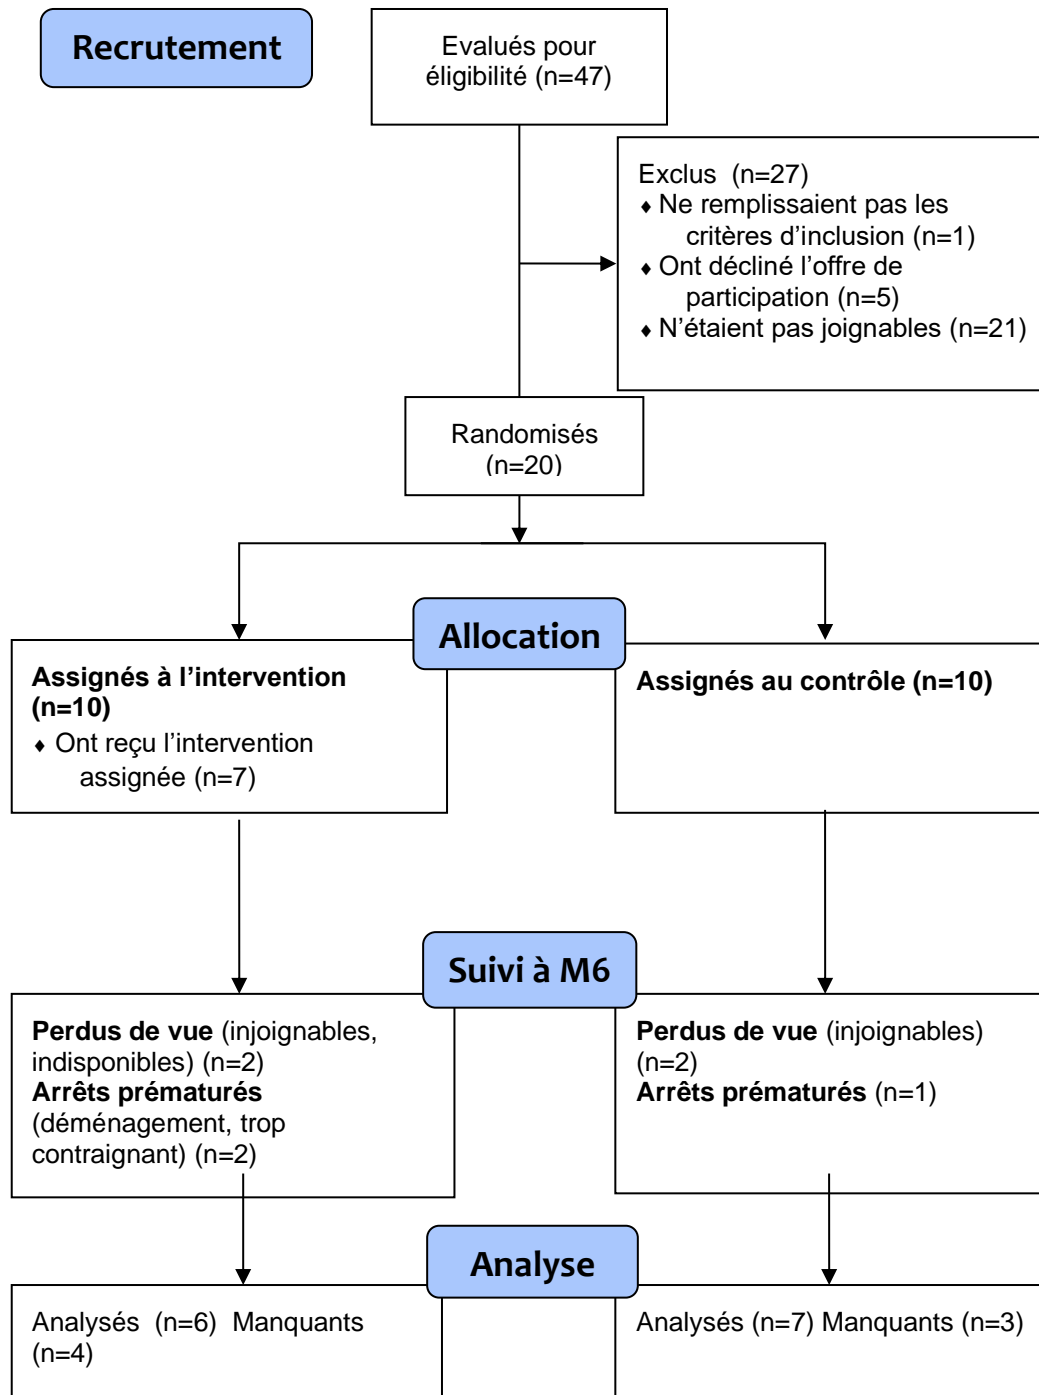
Recrutement

Evalués pour éligibilité (n=47)

Exclus (n=27)
♦ Ne remplissaient pas les critères d'inclusion (n=1)
♦ Ont décliné l'offre de participation (n=5)
♦ N'étaient pas joignables (n=21)

Randomisés (n=20)

Allocation

**Assignés à l'intervention (n=10)**
♦ Ont reçu l'intervention assignée (n=7)

**Assignés au contrôle (n=10)**

Suivi à M6

**Perdus de vue** (injoignables, indisponibles) (n=2)
**Arrêts prématurés** (déménagement, trop contraignant) (n=2)

**Perdus de vue** (injoignables) (n=2)
**Arrêts prématurés** (n=1)

Analyse

Analysés (n=6) Manquants (n=4)

Analysés (n=7) Manquants (n=3)